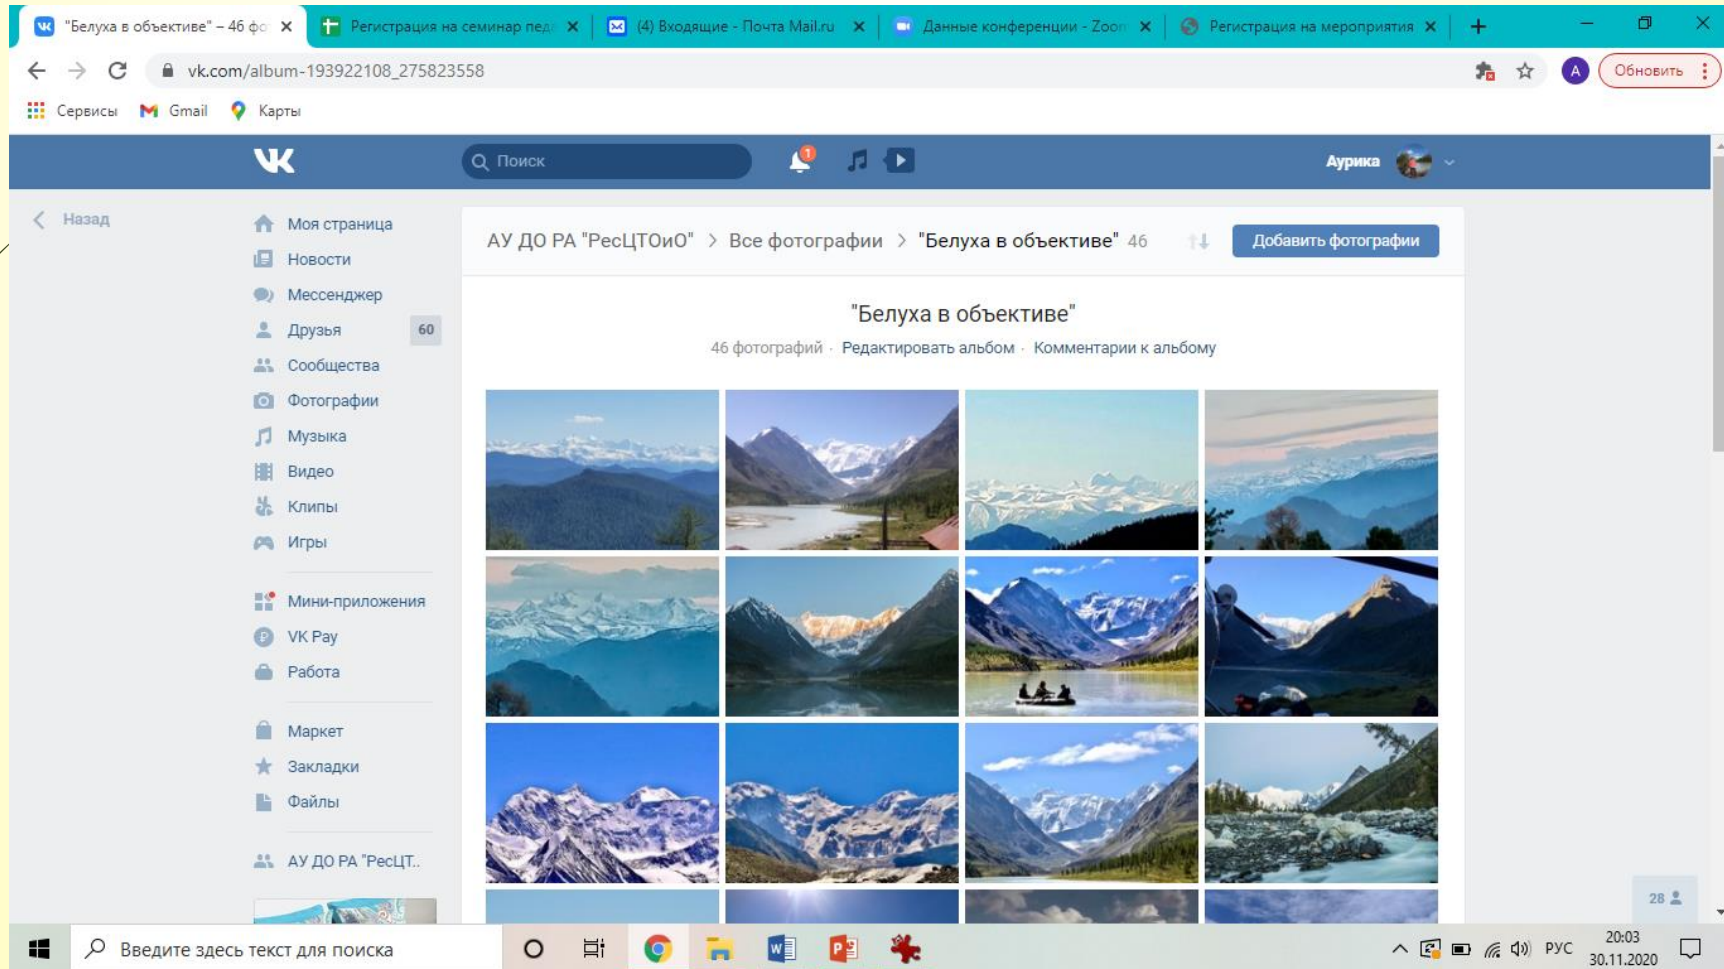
"Белуха в объективе" – 46 фо
Регистрация на семинар пед
(4) Входящие - Почта Mail.ru
Данные конференции - Zoom
Регистрация на мероприятия

vk.com/album-193922108_275823558
Обновить
Сервисы Gmail Карты

Поиск
Аурика

Назад
Моя страница
Новости
Мессенджер
Друзья 60
Сообщества
Фотографии
Музыка
Видео
Клипы
Игры
Мини-приложения
VK Pay
Работа
Маркет
Закладки
Файлы
АУ ДО РА "РесЦТ..

АУ ДО РА "РесЦТОиО" > Все фотографии > "Белуха в объективе" 46
Добавить фотографии

"Белуха в объективе"
46 фотографий · Редактировать альбом · Комментарии к альбому

28

Введите здесь текст для поиска
РУС 20:03 30.11.2020